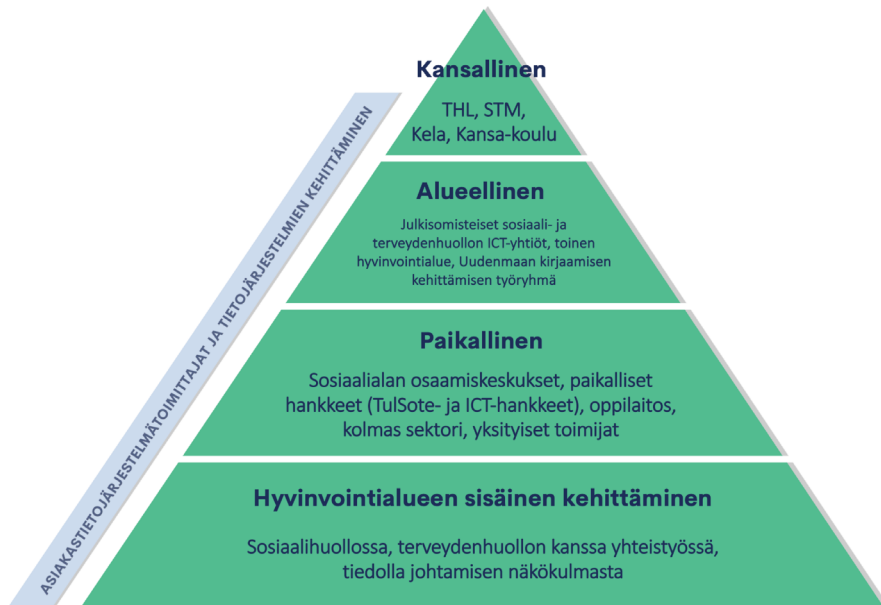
ASIAKASTIETOJÄRJESTELMÄTOIMITTAJAT JA TIETOJÄRJESTELMIEN KEHITTÄMINEN

Kansallinen

THL, STM, Kela, Kansa-koulu

Alueellinen

Julkisomisteiset sosiaali- ja terveydenhuollon ICT-yhtiöt, toinen hyvinvointialue, Uudenmaan kirjaamisen kehittämisen työryhmä

Paikallinen

Sosiaalialan osaamiskeskukset, paikalliset hankkeet (TulSote- ja ICT-hankkeet), oppilaitos, kolmas sektori, yksityiset toimijat

Hyvinvointialueen sisäinen kehittäminen

Sosiaalihuollossa, terveydenhuollon kanssa yhteistyössä, tiedolla johtamisen näkökulmasta